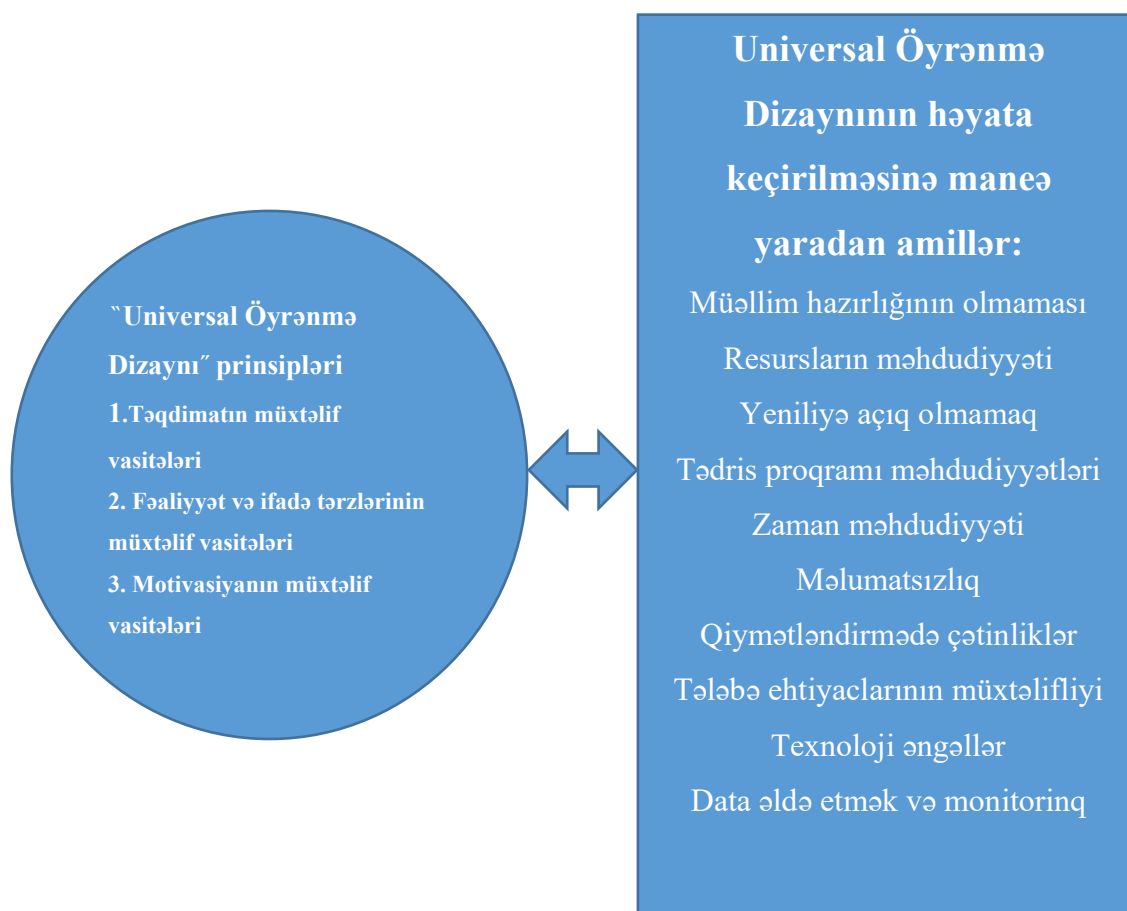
˝Universal Öyrənmə Dizaynı˝ prinsipləri

1.Təqdimatın müxtəlif vasitələri

2. Fəaliyyət və ifadə tərzlərinin müxtəlif vasitələri

3. Motivasiyanın müxtəlif vasitələri

Universal Öyrənmə Dizaynının həyata keçirilməsinə maneə yaradan amillər:

Müəllim hazırlığının olmaması

Resursların məhdudiyyəti

Yeniliyə açıq olmamaq

Tədris proqramı məhdudiyyətləri

Zaman məhdudiyyəti

Məlumatsızlıq

Qiymətləndirmədə çətinliklər

Tələbə ehtiyaclarının müxtəlifliyi

Texnoloji əngəllər

Data əldə etmək və monitorinq